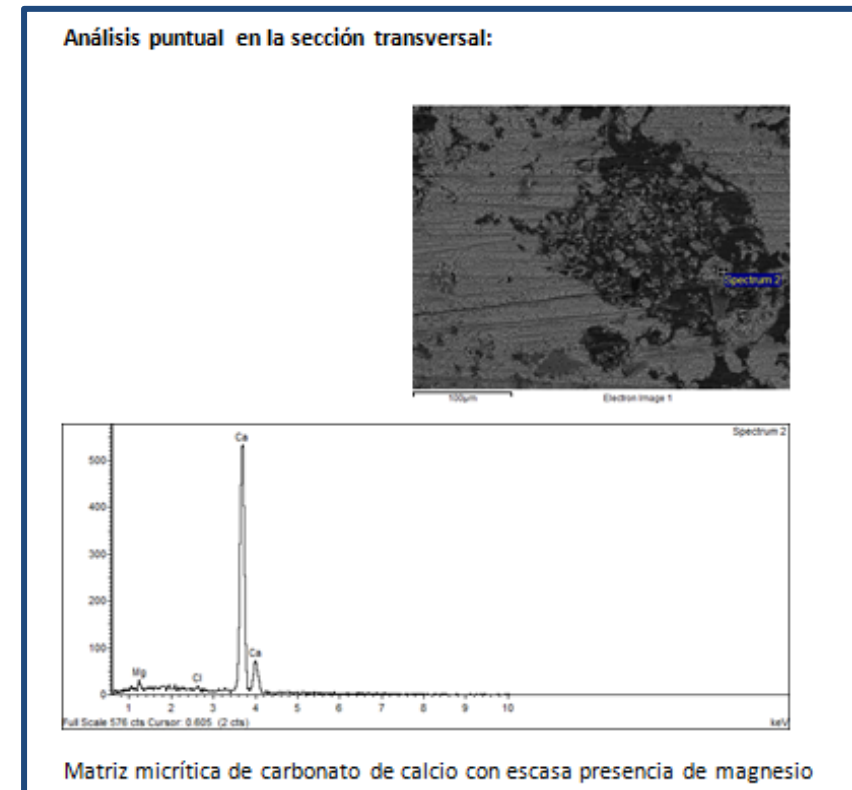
Análisis puntual en la sección transversal:

Spectrum 2

100µm

Electron Image 1

Spectrum 2

500

400

300

200

100

0

Ca

Mg

Cl

Ca

1 2 3 4 5 6 7 8 9 10

Full Scale 576 cts Cursor: 0.605 (2 cts)

keV

Matriz micrítica de carbonato de calcio con escasa presencia de magnesio